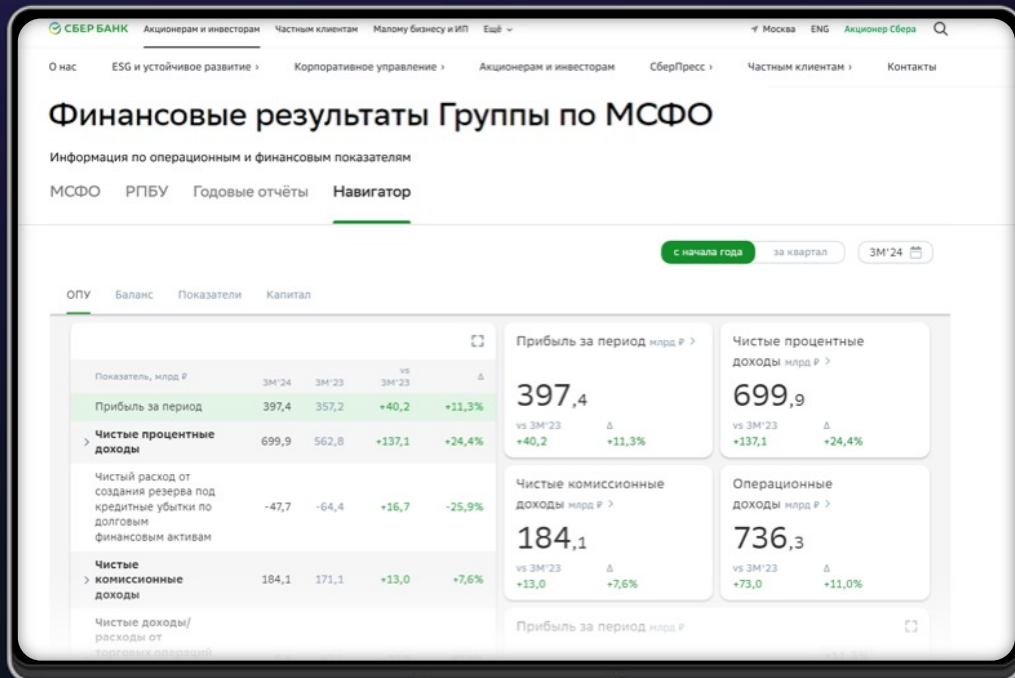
СБЕР БАНК Акционерам и инвесторам Частным клиентам Малому бизнесу и ИП Ещё

Москва ENG Акционер Сбера

О нас ESG и устойчивое развитие › Корпоративное управление › Акционерам и инвесторам СберПресс › Частным клиентам › Контакты

Финансовые результаты Группы по МСФО

Информация по операционным и финансовым показателям

МСФО РПБУ Годовые отчёты Навигатор

с начала года за квартал 3М'24

ОПУ Баланс Показатели Капитал

| Показатель, млрд ₽ | 3М'24 | 3М'23 | vs 3М'23 | Δ |
|---|---|---|---|---|
| Прибыль за период | 397,4 | 357,2 | +40,2 | +11,3% |
| Чистые процентные доходы | 699,9 | 562,8 | +137,1 | +24,4% |
| Чистый расход от создания резерва под кредитные убытки по долговым финансовым активам | -47,7 | -64,4 | +16,7 | -25,9% |
| Чистые комиссионные доходы | 184,1 | 171,1 | +13,0 | +7,6% |
| Чистые доходы/расходы от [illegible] | | | | |

Прибыль за период млрд ₽ ›
397,4
vs 3М'23 +40,2
Δ +11,3%

Чистые процентные доходы млрд ₽ ›
699,9
vs 3М'23 +137,1
Δ +24,4%

Чистые комиссионные доходы млрд ₽ ›
184,1
vs 3М'23 +13,0
Δ +7,6%

Операционные доходы млрд ₽ ›
736,3
vs 3М'23 +73,0
Δ +11,0%

Прибыль за период млрд ₽